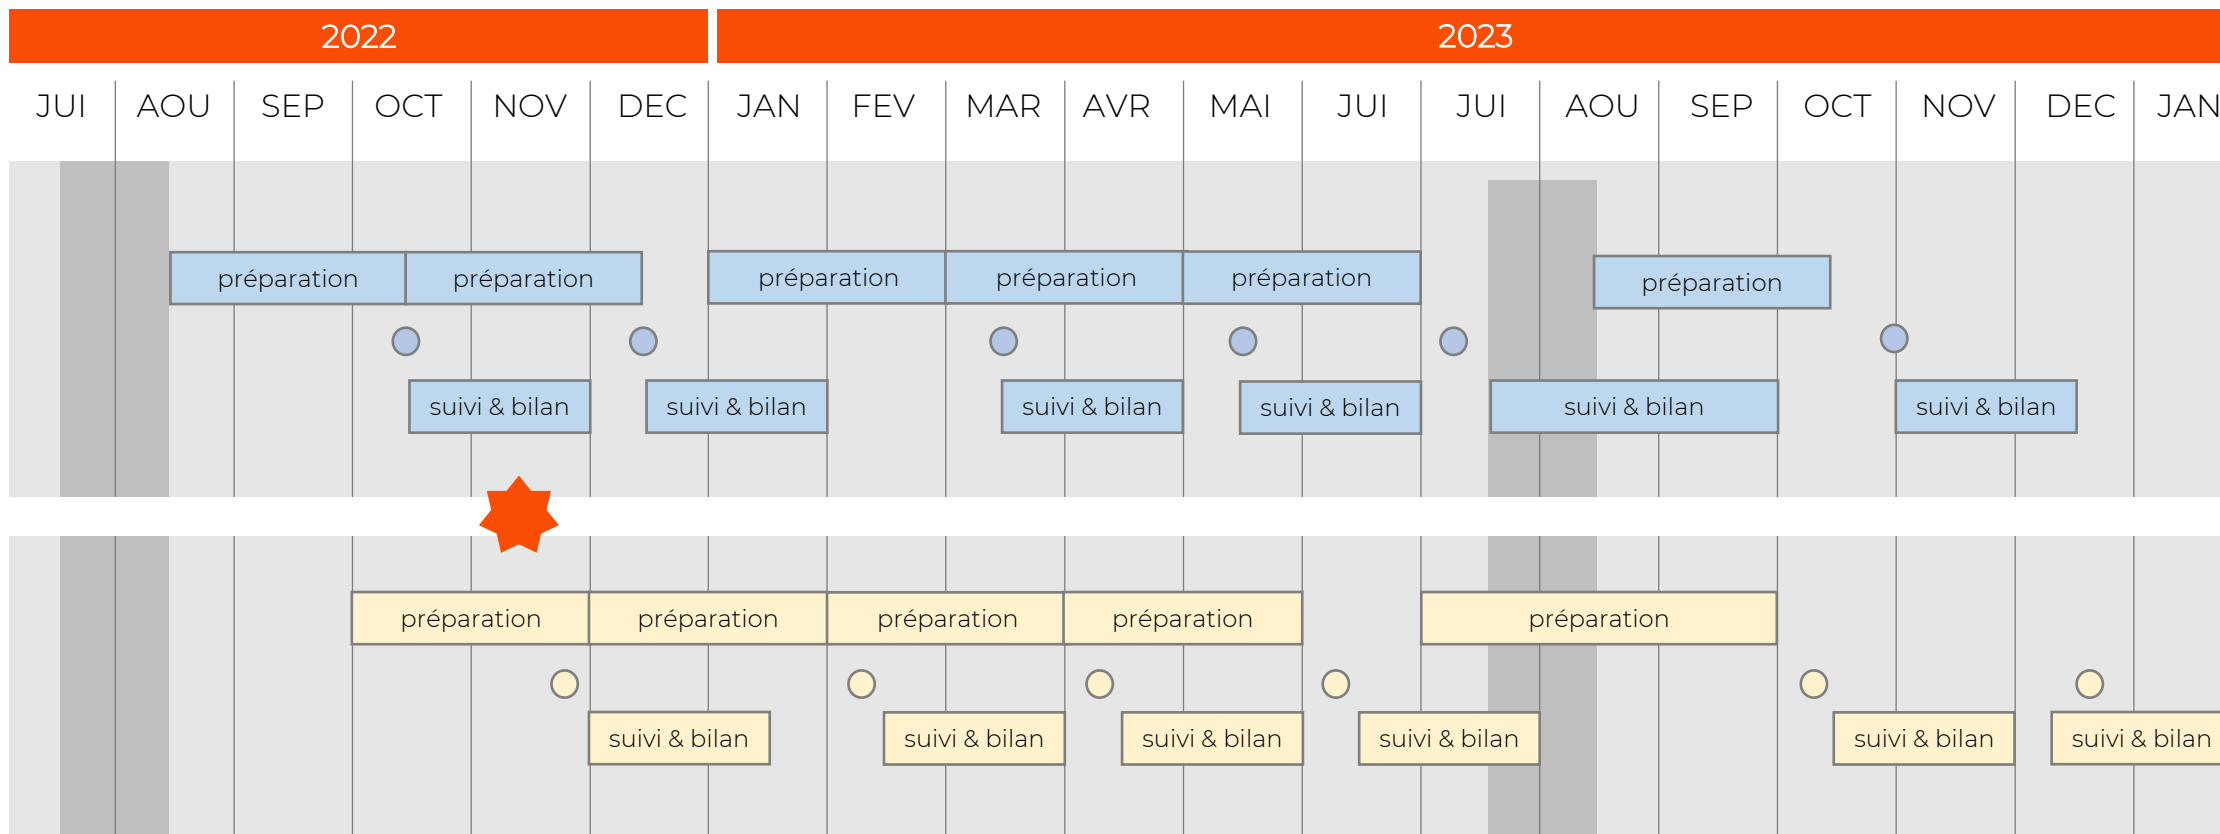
2022

2023

JUI AOU SEP OCT NOV DEC JAN FEV MAR AVR MAI JUI JUI AOU SEP OCT NOV DEC JAN

préparation préparation préparation préparation préparation préparation

suivi & bilan suivi & bilan suivi & bilan suivi & bilan suivi & bilan suivi & bilan

préparation préparation préparation préparation préparation

suivi & bilan suivi & bilan suivi & bilan suivi & bilan suivi & bilan suivi & bilan